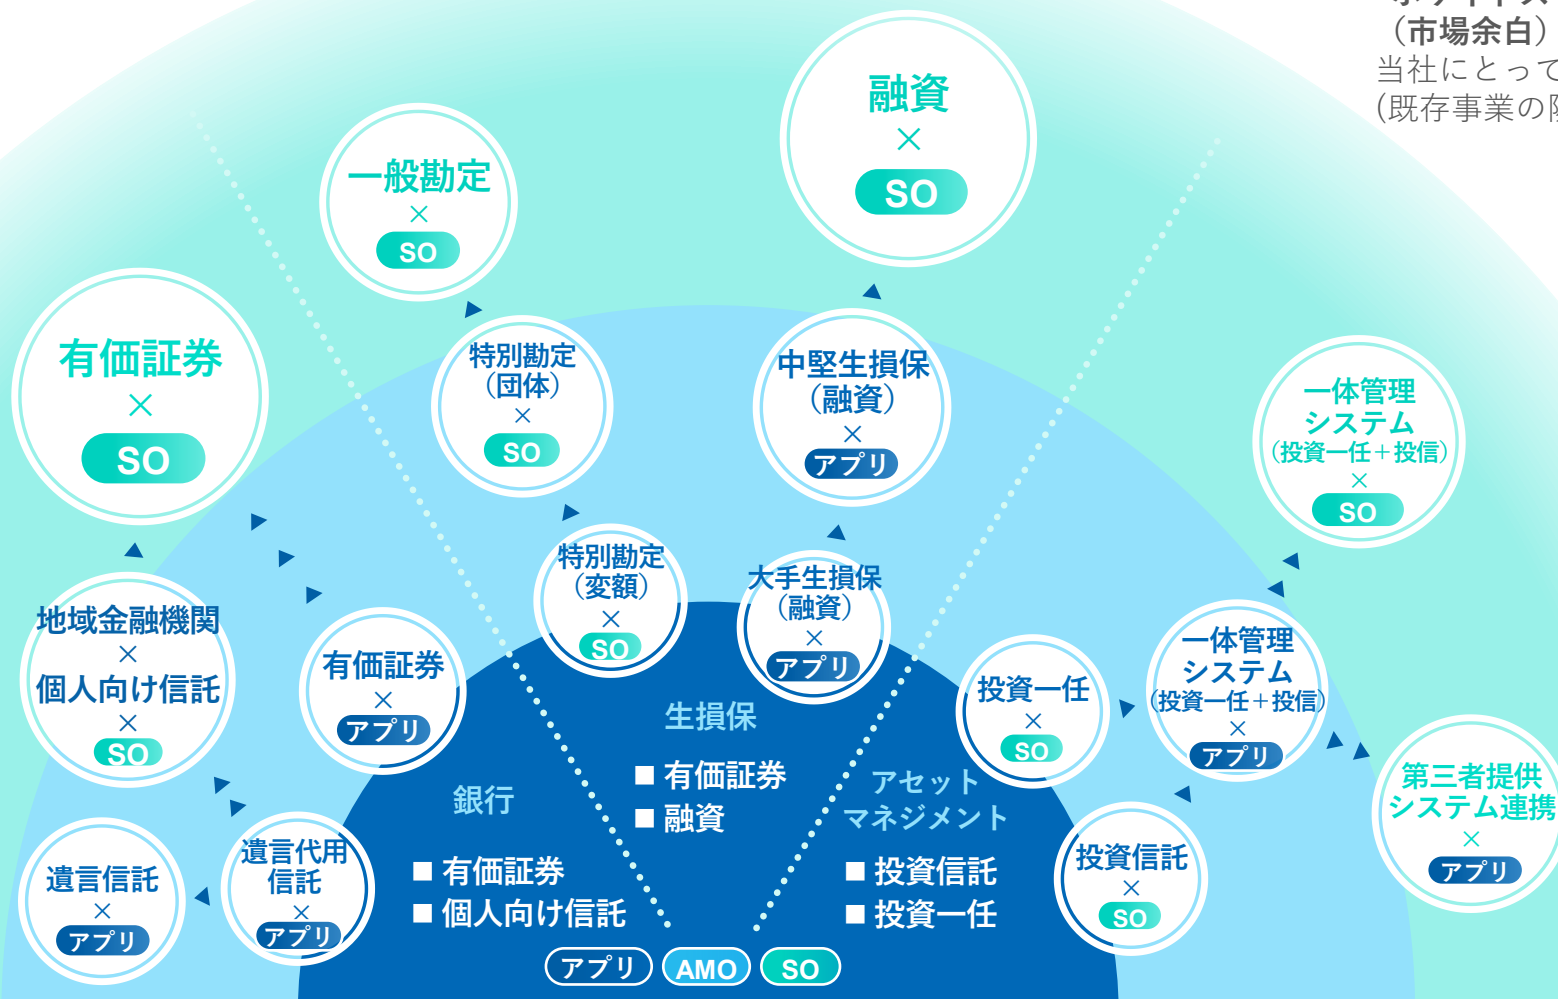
（市場余白）
当社にとって
(既存事業の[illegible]

融資
×
SO

一般勘定
×
SO

有価証券
×
SO

特別勘定（団体）
×
SO

中堅生損保（融資）
×
アプリ

一体管理システム（投資一任＋投信）
×
SO

地域金融機関
×
個人向け信託
×
SO

有価証券
×
アプリ

特別勘定（変額）
×
SO

大手生損保（融資）
×
アプリ

投資一任
×
SO

一体管理システム（投資一任＋投信）
×
アプリ

第三者提供システム連携
×
アプリ

生損保
■ 有価証券
■ 融資

銀行
■ 有価証券
■ 個人向け信託

アセットマネジメント
■ 投資信託
■ 投資一任

投資信託
×
SO

遺言信託
×
アプリ

遺言代用信託
×
アプリ

アプリ AMO SO